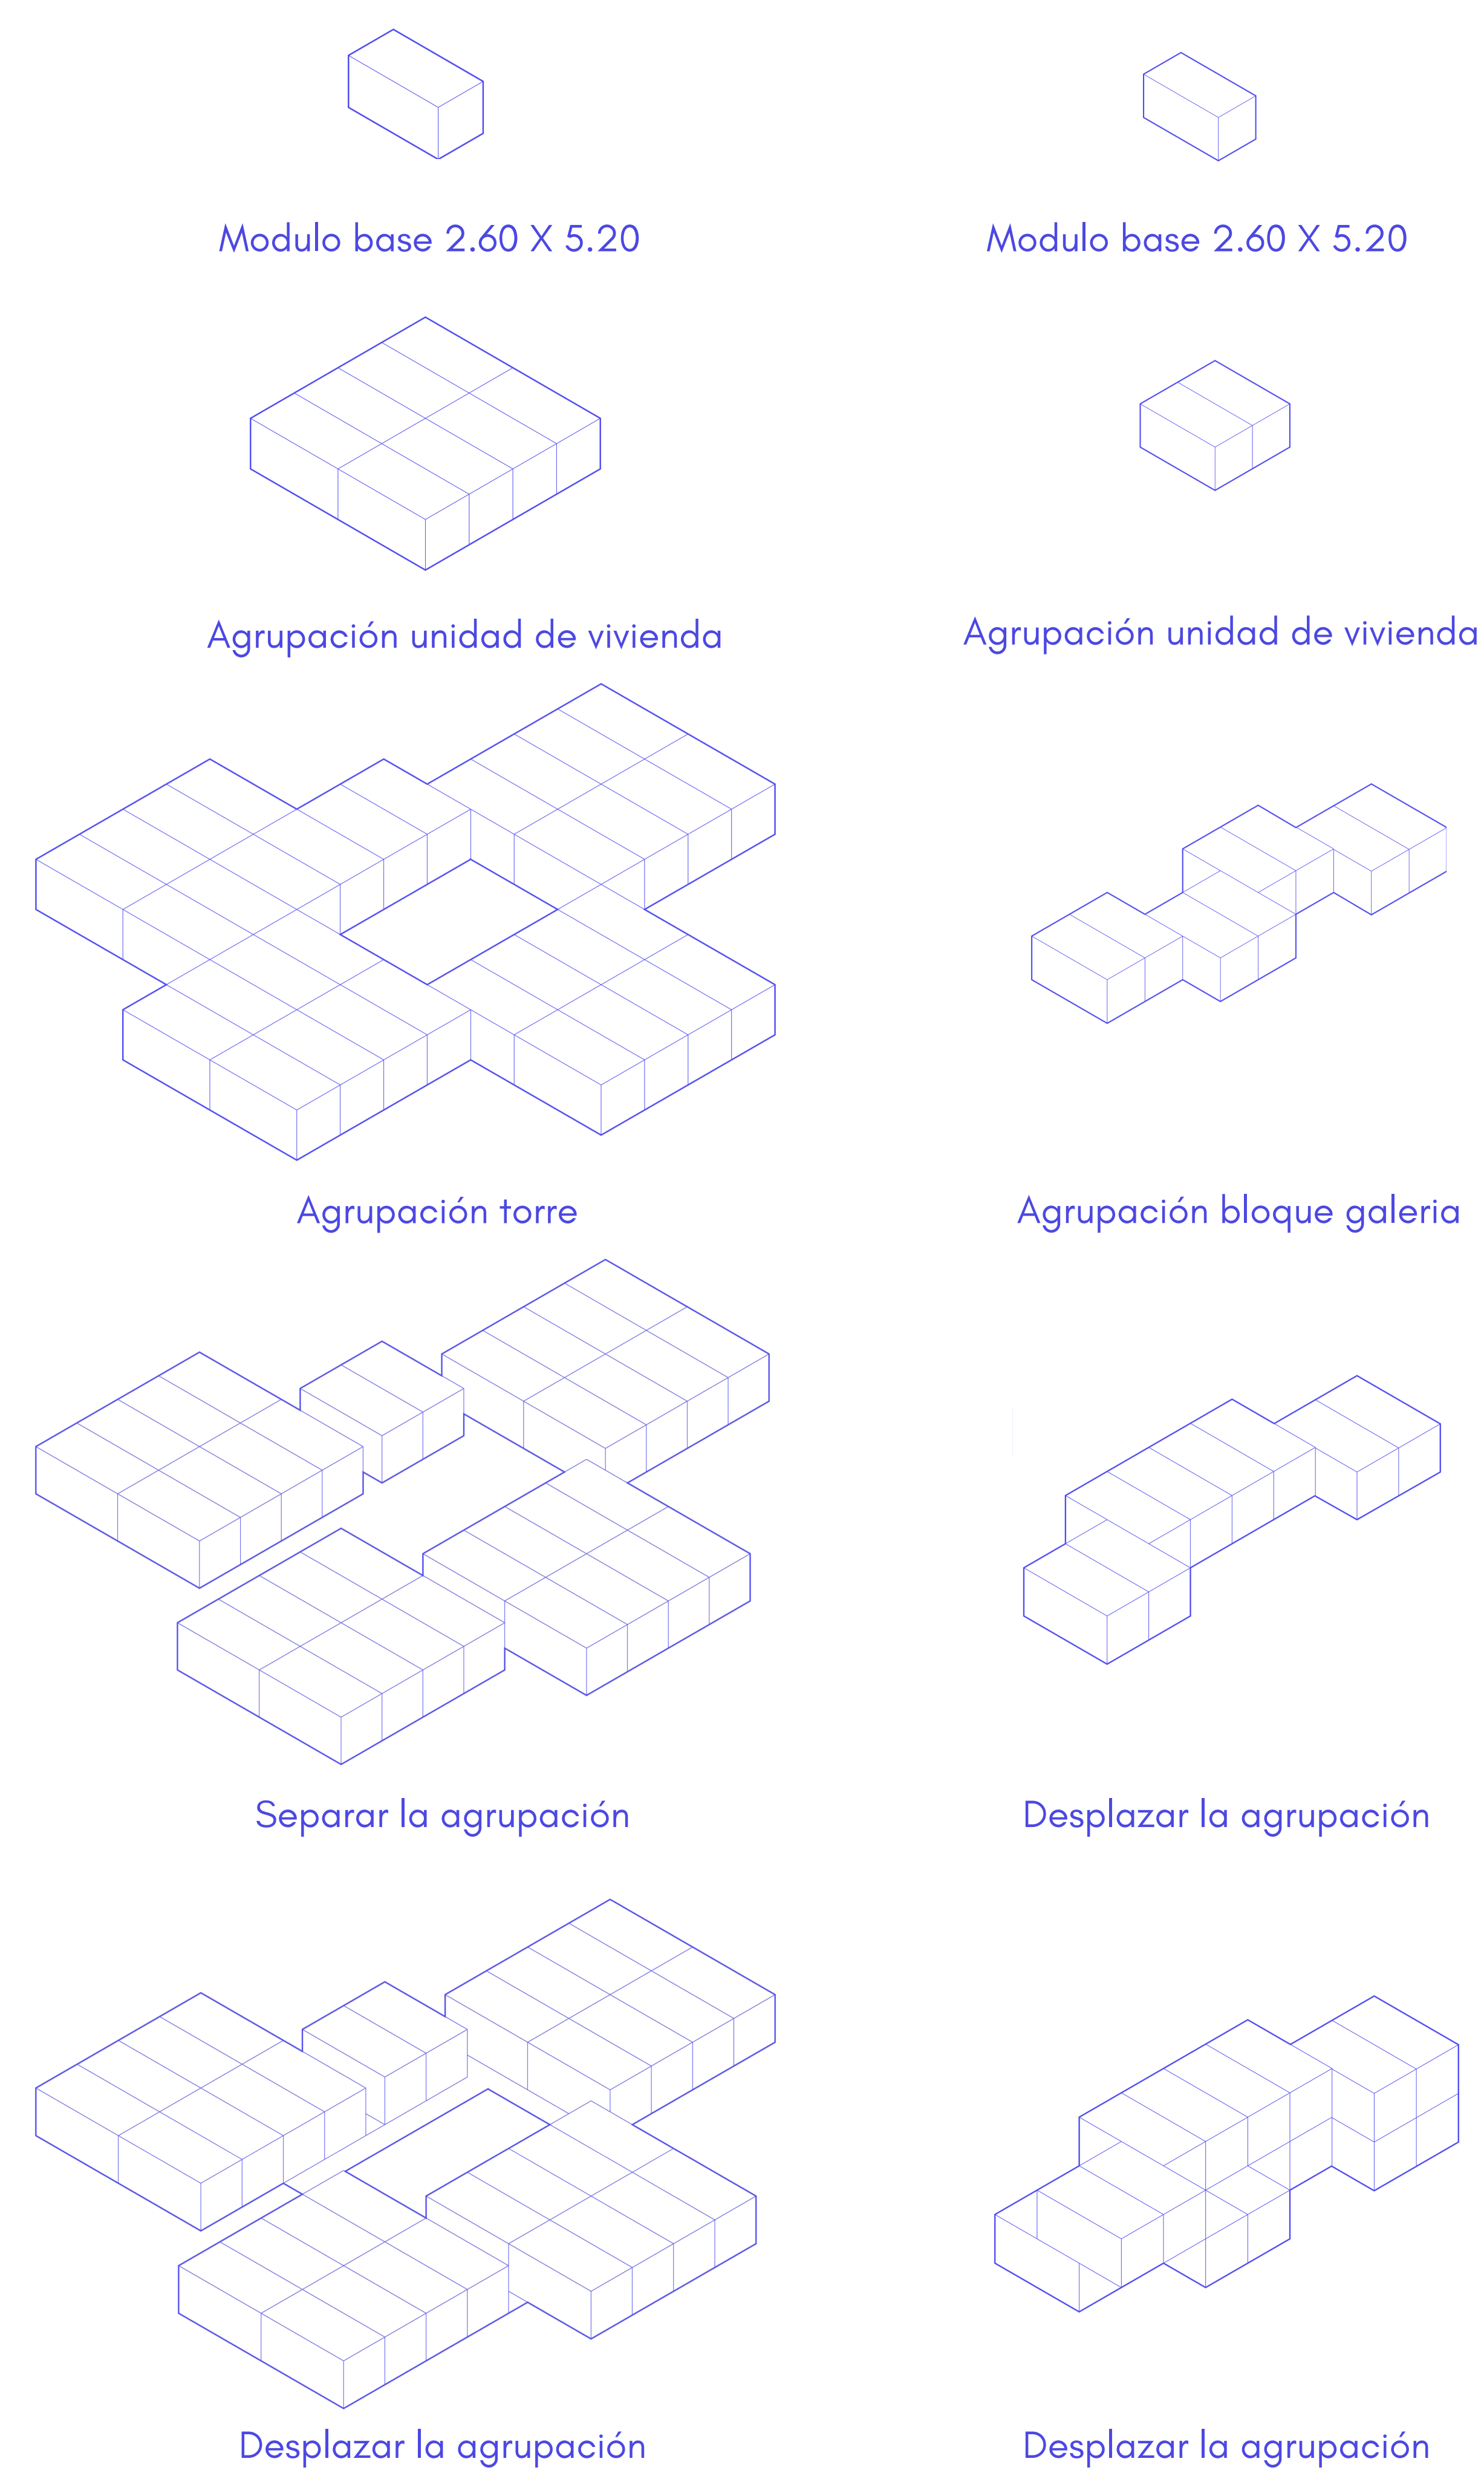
Modulo base 2.60 X 5.20

Modulo base 2.60 X 5.20

Agrupación unidad de vivienda

Agrupación unidad de vivienda

Agrupación torre

Agrupación bloque galeria

Separar la agrupación

Desplazar la agrupación

Desplazar la agrupación

Desplazar la agrupación